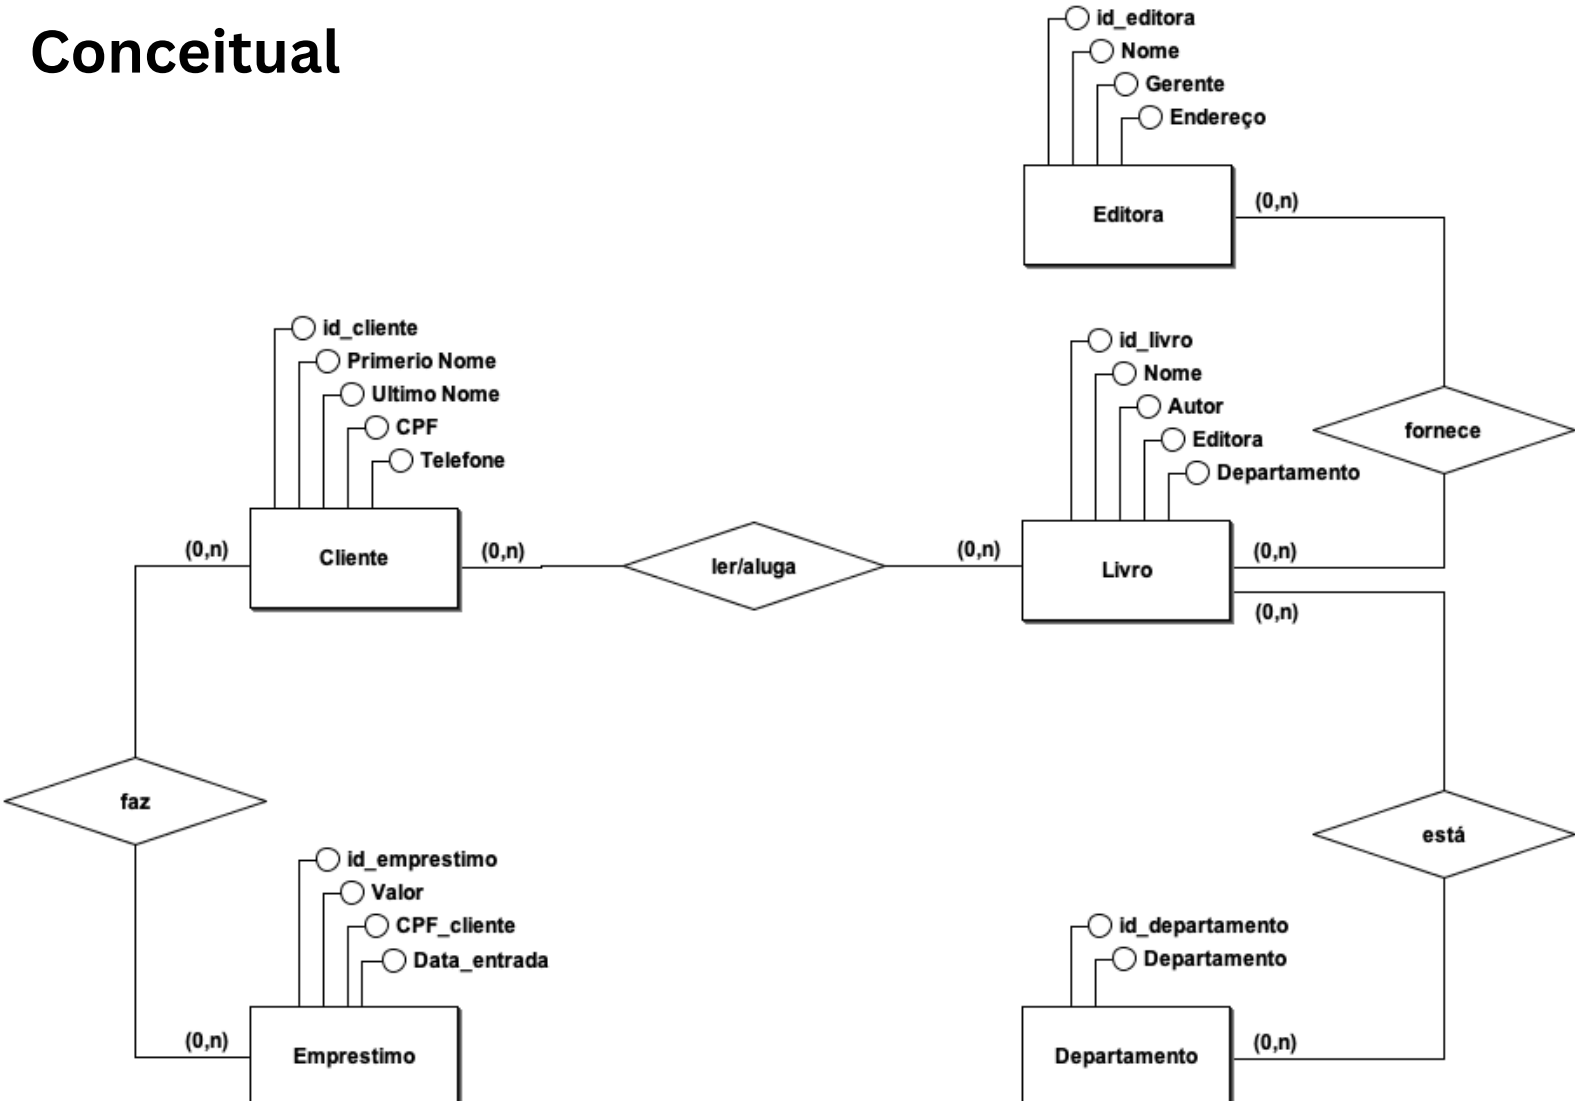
Conceitual

id_editora
Nome
Gerente
Endereço

Editora

(0,n)

id_cliente
Primerio Nome
Ultimo Nome
CPF
Telefone

id_livro
Nome
Autor
Editora
Departamento

fornece

(0,n)

Cliente

(0,n)

ler/aluga

(0,n)

Livro

(0,n)

(0,n)

faz

está

id_emprestimo
Valor
CPF_cliente
Data_entrada

id_departamento
Departamento

(0,n)

Emprestimo

Departamento

(0,n)